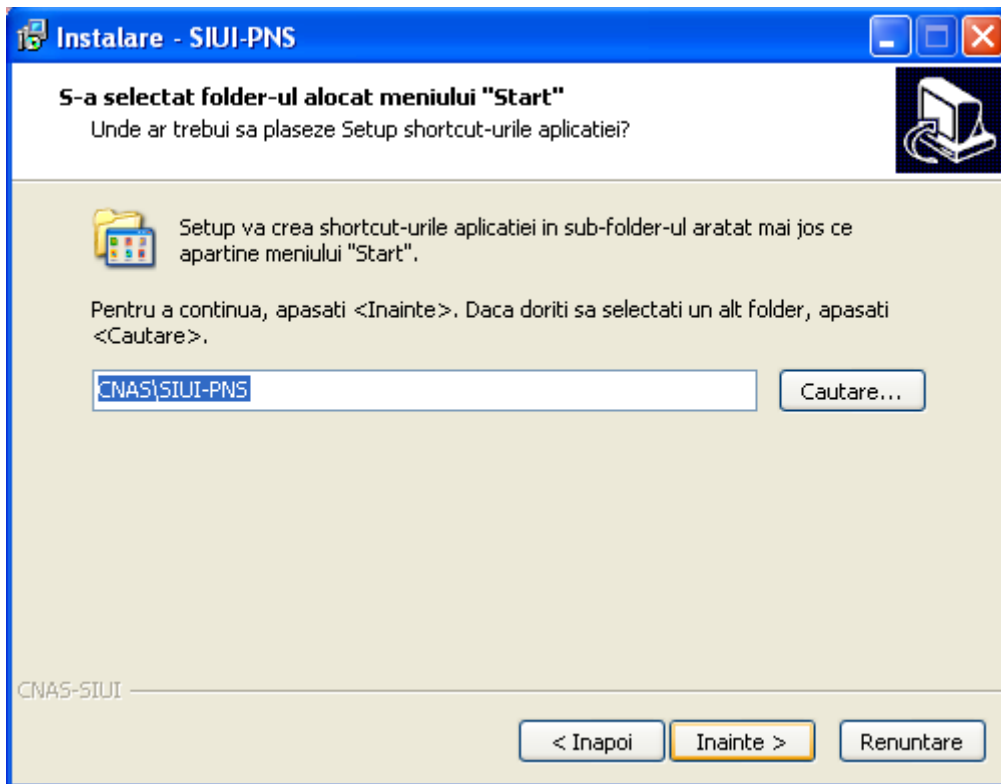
Instalare - SIUI-PNS

S-a selectat folder-ul alocat meniului "Start"
Unde ar trebui sa plaseze Setup shortcut-urile aplicatiei?

Setup va crea shortcut-urile aplicatiei in sub-folder-ul aratat mai jos ce apartine meniului "Start".

Pentru a continua, apasati <Inainte>. Daca doriti sa selectati un alt folder, apasati <Cautare>.

CNAS\SIUI-PNS

Cautare...

CNAS-SIUI

< Inapoi
Inainte >
Renuntare